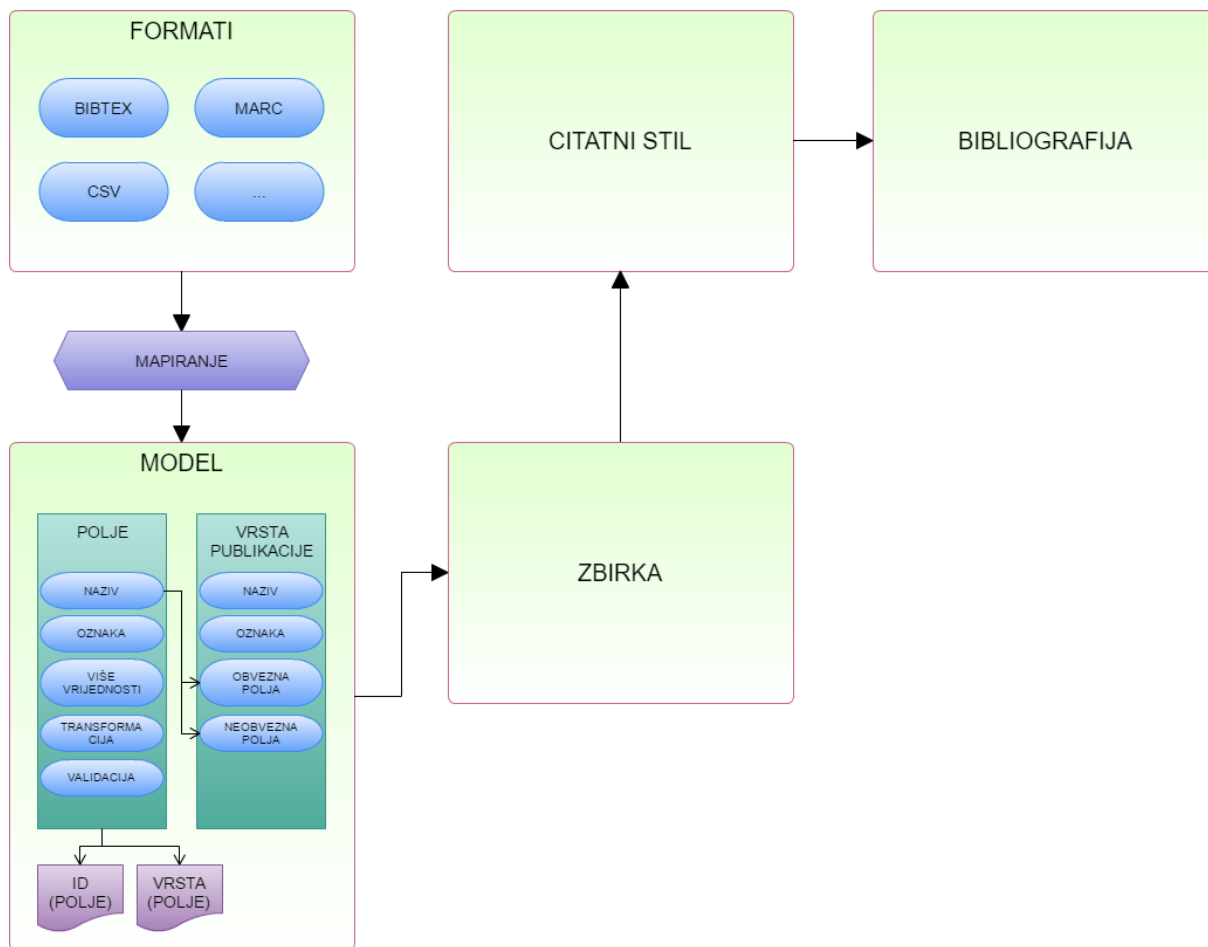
FORMATI

BIBTEX

MARC

CSV

...

CITATNI STIL

BIBLIOGRAFIJA

MAPIRANJE

MODEL

POLJE

NAZIV

OZNAKA

VIŠE VRIJEDNOSTI

TRANSFORMACIJA

VALIDACIJA

VRSTA PUBLIKACIJE

NAZIV

OZNAKA

OBVEZNA POLJA

NEOBVEZNA POLJA

ID (POLJE)

VRSTA (POLJE)

ZBIRKA